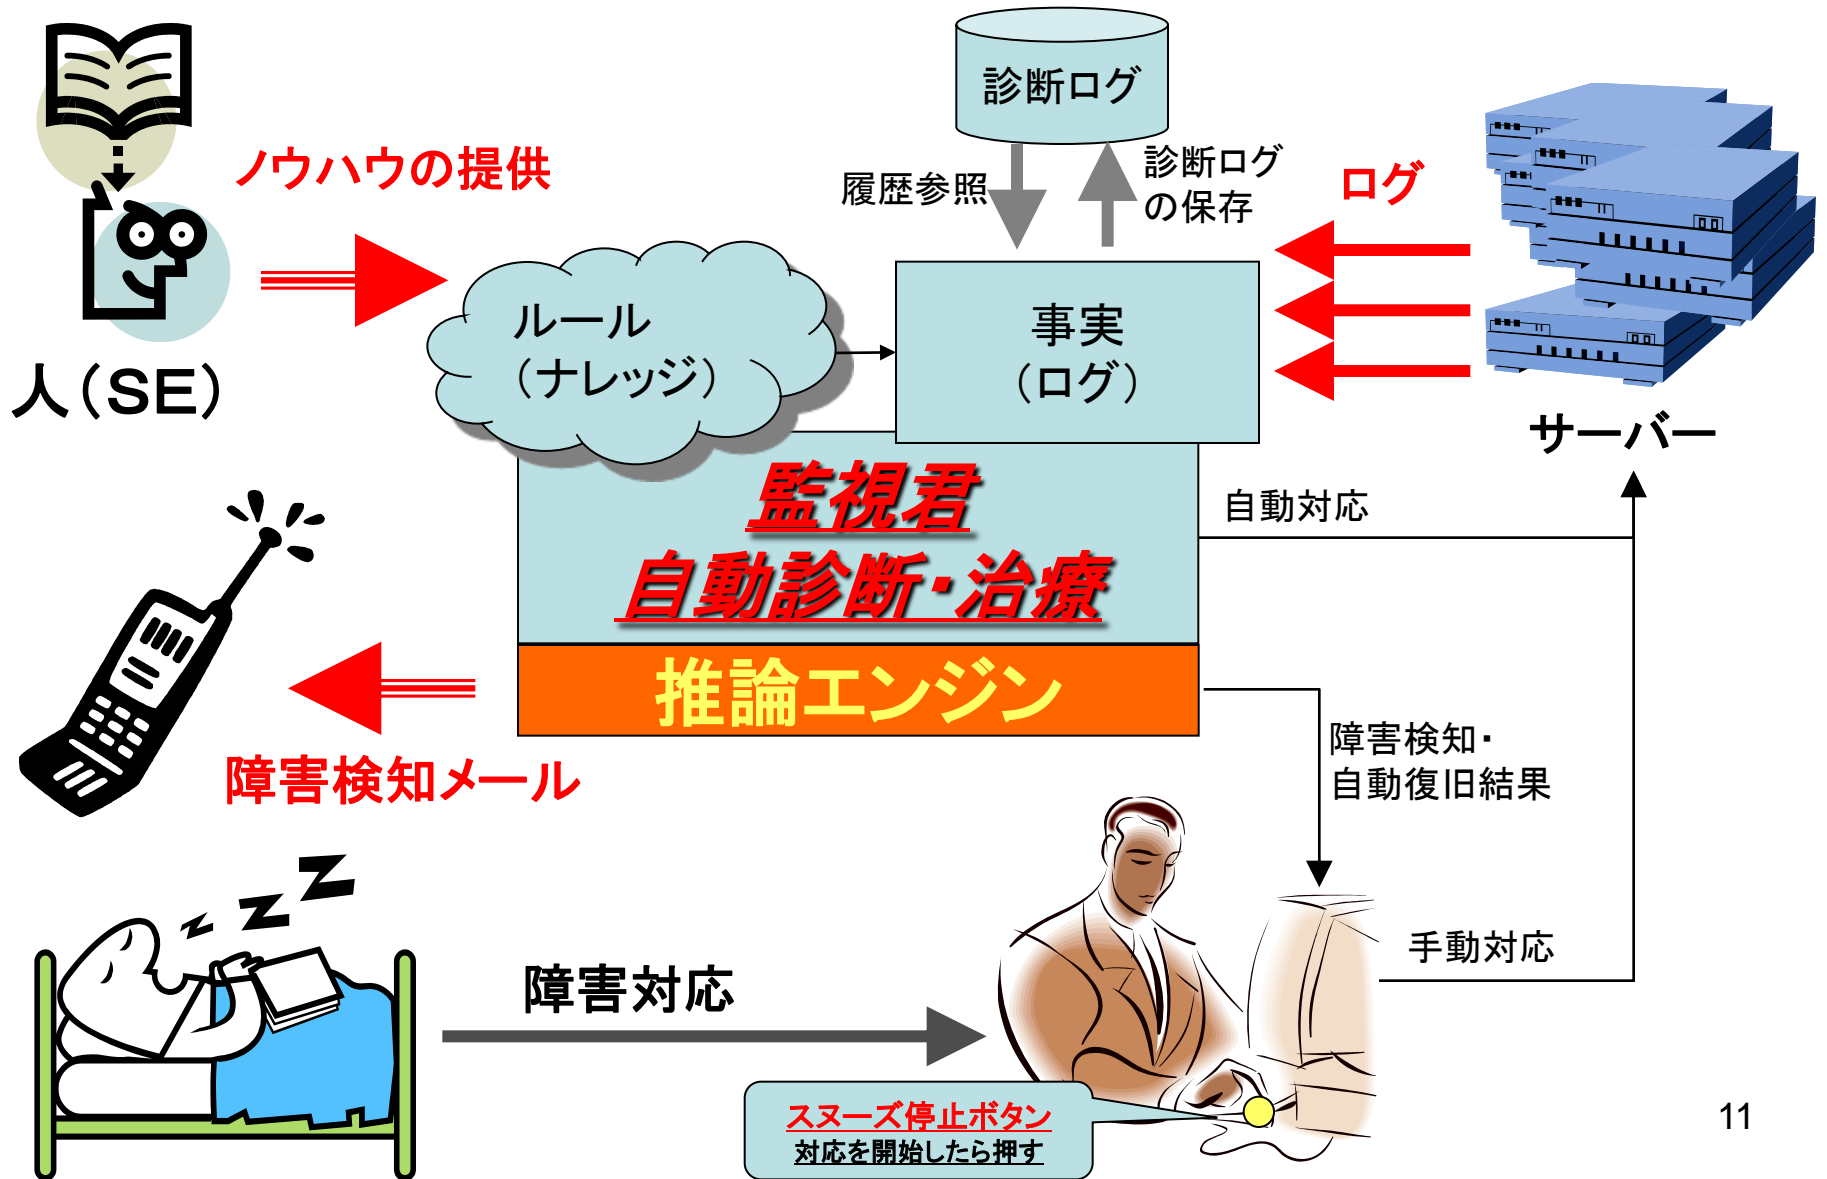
ノウハウの提供

人(SE)

診断ログ

履歴参照

診断ログの保存

ログ

ルール
(ナレッジ)

事実
(ログ)

サーバー

監視君
自動診断・治療

推論エンジン

自動対応

障害検知メール

障害検知・
自動復旧結果

手動対応

障害対応

スヌーズ停止ボタン
対応を開始したら押す

11